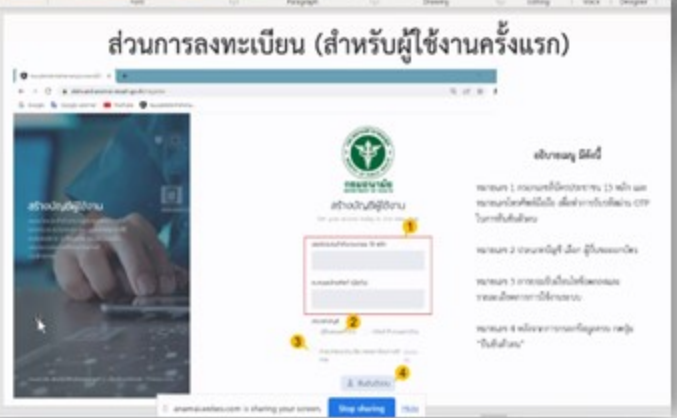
ส่วนการลงทะเบียน (สำหรับผู้ใช้งานครั้งแรก)

สร้างบัญชีผู้ใช้งาน

กรมอนามัย

สร้างบัญชีผู้ใช้งาน

1

2

3

4

ยืนยันตัวตน

คำอธิบาย มีดังนี้

หมายเลข 1 กรอกเลขบัตรประชาชน 13 หลัก และหมายเลขโทรศัพท์มือถือ เพื่อทำการรับรหัสผ่าน OTP ในการยืนยันตัวตน

หมายเลข 2 ประเภทบัญชี เลือก ผู้รับผลงานบัตร

หมายเลข 3 การยอมรับเงื่อนไขข้อตกลงและนโยบายการใช้งานระบบ

หมายเลข 4 หลังจากกรอกข้อมูลครบ กดปุ่ม "ยืนยันตัวตน"

anamai.ecllass.com is sharing your screen. Stop sharing Hide